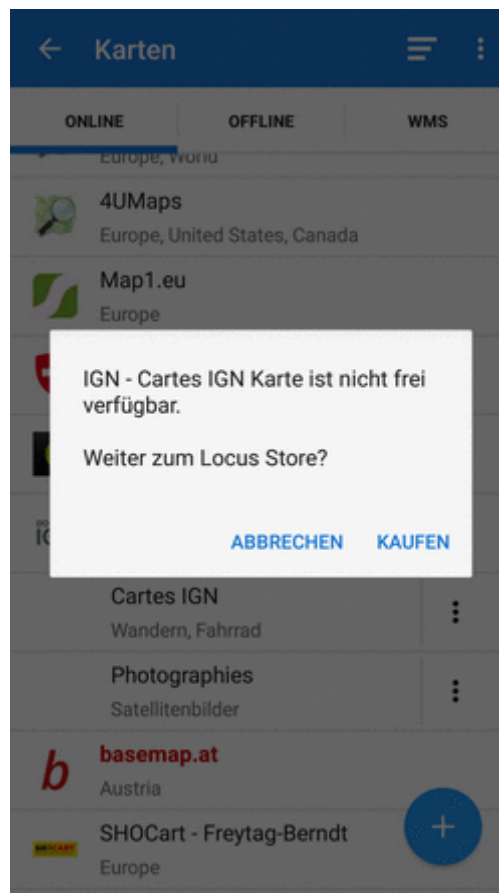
Karten

ONLINE
OFFLINE
WMS

Europe, World

4UMaps
Europe, United States, Canada

Map1.eu
Europe

IGN - Cartes IGN Karte ist nicht frei verfügbar.

Weiter zum Locus Store?

ABBRECHEN
KAUFEN

Cartes IGN
Wandern, Fahrrad

Photographies
Satellitenbilder

basemap.at
Austria

SHOCart - Freytag-Berndt
Europe